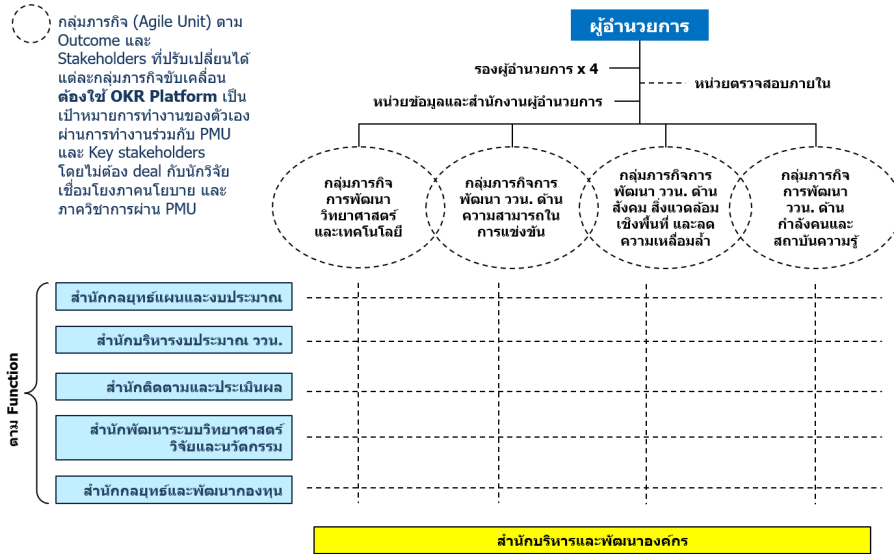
กลุ่มภารกิจ (Agile Unit) ตาม Outcome และ Stakeholders ที่ปรับเปลี่ยนได้ แต่ละกลุ่มภารกิจขับเคลื่อน **ต้องใช้ OKR Platform** เป็นเป้าหมายการทำงานของตัวเอง ผ่านการทำงานร่วมกับ PMU และ Key stakeholders โดยไม่ต้อง deal กับนักวิจัย เชื่อมโยงภาคนโยบาย และภาควิชาการผ่าน PMU

ผู้อำนวยการ

รองผู้อำนวยการ x 4

หน่วยตรวจสอบภายใน

หน่วยข้อมูลและสำนักงานผู้อำนวยการ

กลุ่มภารกิจการพัฒนาวิทยาศาสตร์และเทคโนโลยี

กลุ่มภารกิจการพัฒนา ววน. ด้านความสามารถในการแข่งขัน

กลุ่มภารกิจการพัฒนา ววน. ด้านสังคม สิ่งแวดล้อม เชิงพื้นที่ และลดความเหลื่อมล้ำ

กลุ่มภารกิจการพัฒนา ววน. ด้านกำลังคนและสถาบันความรู้

ตาม Function

สำนักกลยุทธ์แผนและงบประมาณ

สำนักบริหารงบประมาณ ววน.

สำนักติดตามและประเมินผล

สำนักพัฒนาระบบวิทยาศาสตร์ วิจัยและนวัตกรรม

สำนักกลยุทธ์และพัฒนากองทุน

สำนักบริหารและพัฒนาองค์กร